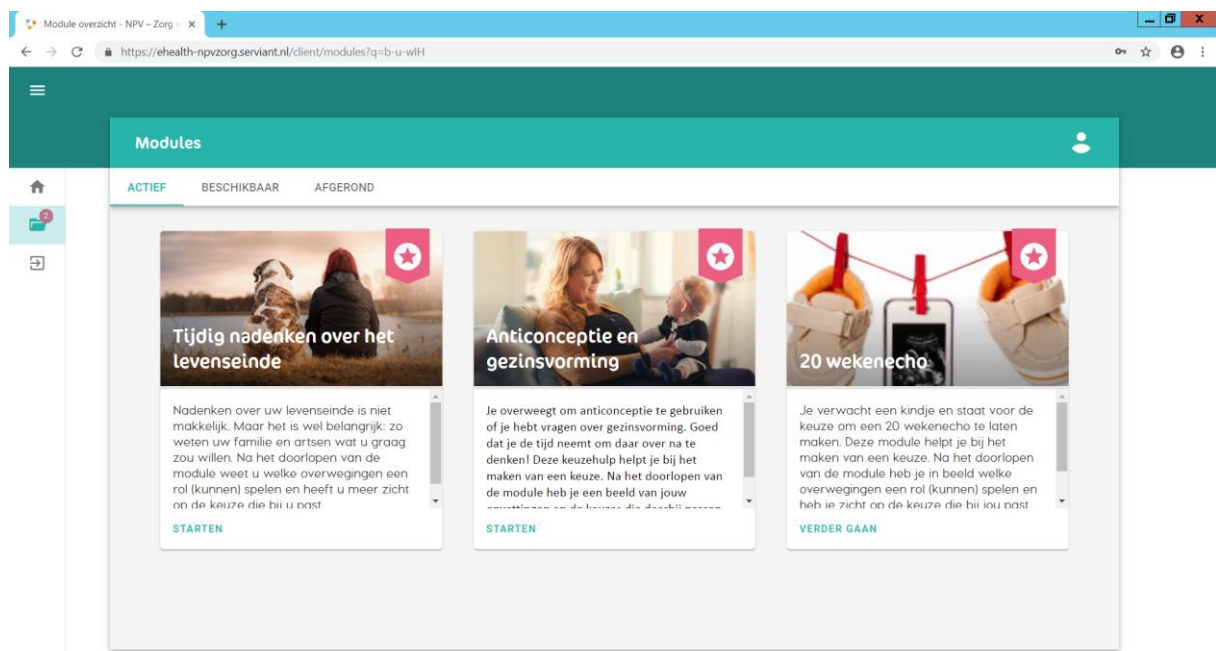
Module overzicht - NPV – Zorg v ×

https://ehealth-npvzorg.serviant.nl/client/modules?q=b-u-wlH

Modules

2

ACTIEF BESCHIKBAAR AFGEROND

Tijdig nadenken over het levenseinde

Nadenken over uw levenseinde is niet makkelijk. Maar het is wel belangrijk: zo weten uw familie en artsen wat u graag zou willen. Na het doorlopen van de module weet u welke overwegingen een rol (kunnen) spelen en heeft u meer zicht op de keuze die bij u past.

STARTEN

Anticonceptie en gezinsvorming

Je overweegt om anticonceptie te gebruiken of je hebt vragen over gezinsvorming. Goed dat je de tijd neemt om daar over na te denken! Deze keuzehulp helpt je bij het maken van een keuze. Na het doorlopen van de module heb je een beeld van jouw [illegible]

STARTEN

20 wekenecho

Je verwacht een kindje en staat voor de keuze om een 20 wekenecho te laten maken. Deze module helpt je bij het maken van een keuze. Na het doorlopen van de module heb je in beeld welke overwegingen een rol (kunnen) spelen en heb je zicht op de keuze die bij jou past.

VERDER GAAN